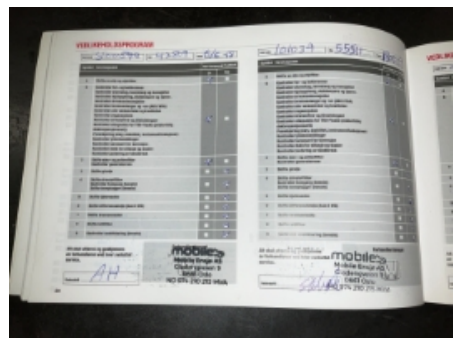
VEDLIKEHOLDSPROGRAM

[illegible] 45229 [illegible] 15/6 08

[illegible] 101034 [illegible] 55511 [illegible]

VEDLIKEHO

mobile
Mobile Bryn AS
Økern Torgvei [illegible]
0580 Oslo
ORG NR 874 210 792 MVA

AH

mobile
Mobile Bryn AS
Økern Torgvei 8
0580 Oslo
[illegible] 874 210 792 MVA